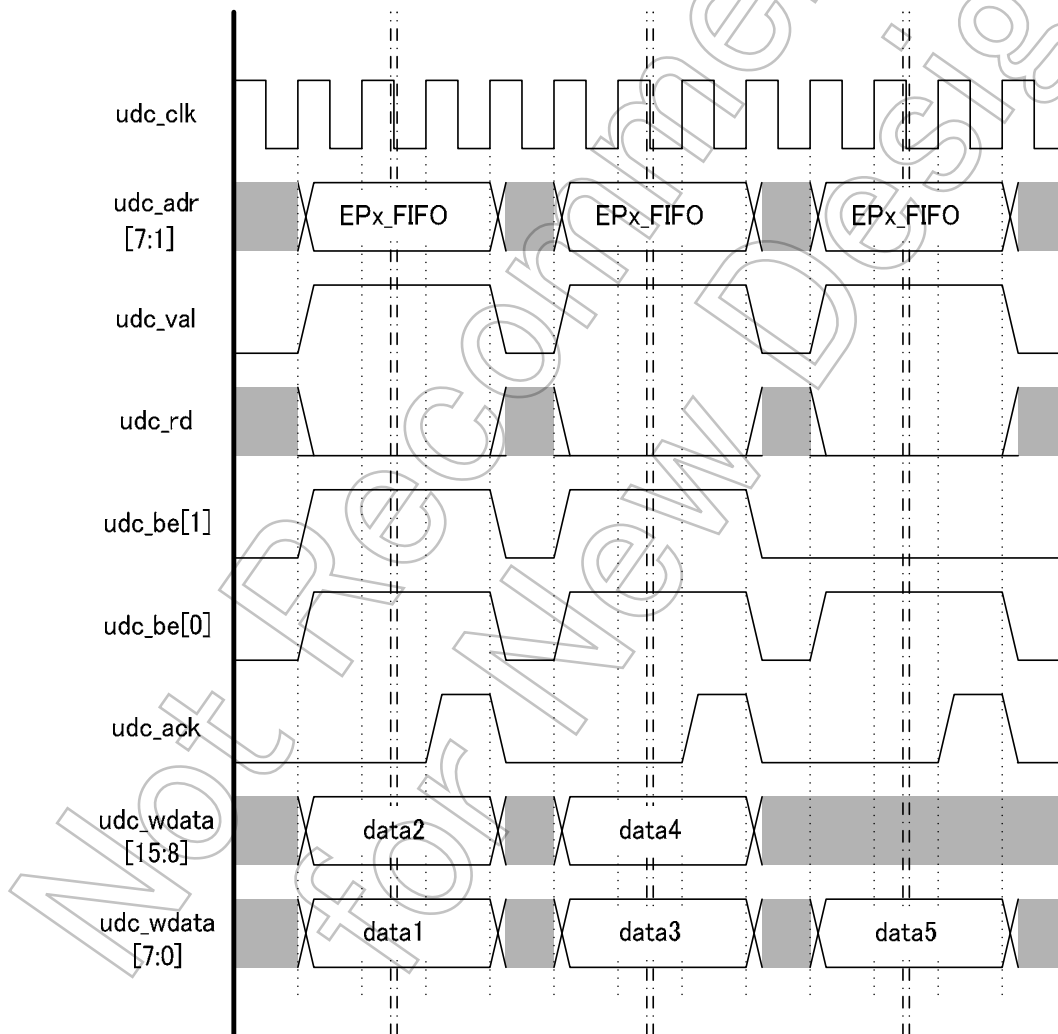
udc_clk

udc_adr [7:1]

EPx_FIFO

EPx_FIFO

EPx_FIFO

udc_val

udc_rd

udc_be[1]

udc_be[0]

udc_ack

udc_wdata [15:8]

data2

data4

udc_wdata [7:0]

data1

data3

data5

Not Recommended for New Design